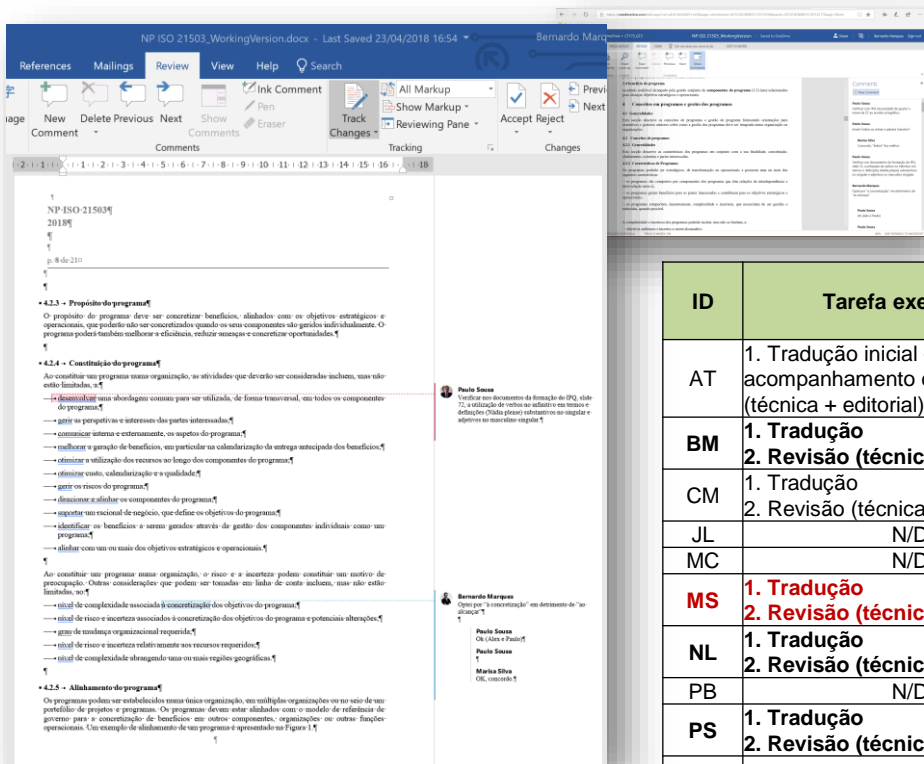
NP ISO 21503_WorkingVersion.docx - Last Saved 23/04/2018 16:54

Bernardo Marq

References Mailings Review View Help Search

New Comment Delete Previous Next Show Comments Ink Comment Pen Eraser

All Markup Show Markup Reviewing Pane Track Changes

Accept Reject Previous Next

Comments Tracking Changes

NP ISO 21503¶
2018¶
¶
¶
p. 8 de 21

4.2.3 Propósito do programa¶

O propósito do programa deve ser concretizar benefícios, alinhados com os objetivos estratégicos e operacionais, que poderão não ser concretizados quando os seus componentes são geridos individualmente. O programa poderá também melhorar a eficiência, reduzir ameaças e concretizar oportunidades.¶

4.2.4 Constituição do programa¶

Ao constituir um programa numa organização, as atividades que deverão ser consideradas incluem, mas não estão limitadas, a:¶

— desenvolver uma abordagem comum para ser utilizada, de forma transversal, em todos os componentes do programa;¶
— gerir as perspetivas e interesses das partes interessadas;¶
— comunicar interna e externamente, os aspetos do programa;¶
— melhorar a geração de benefícios, em particular na calendarização da entrega antecipada dos benefícios;¶
— otimizar a utilização dos recursos ao longo dos componentes do programa;¶
— otimizar custo, calendarização e a qualidade;¶
— gerir os riscos do programa;¶
— direcionar e alinhar os componentes do programa;¶
— suportar um racional de negócio, que define os objetivos do programa;¶
— identificar os benefícios a serem gerados através da gestão dos componentes individuais como um programa;¶
— alinhar com um ou mais dos objetivos estratégicos e operacionais.¶

Ao constituir um programa numa organização, o risco e a incerteza podem constituir um motivo de preocupação. Outras considerações que podem ser tomadas em linha de conta incluem, mas não estão limitadas, a:¶

— nível de complexidade associada à concretização dos objetivos do programa;¶
— nível de risco e incerteza associados à concretização dos objetivos do programa e potenciais alterações;¶
— grau de mudança organizacional requerida;¶
— nível de risco e incerteza relativamente aos recursos requeridos;¶
— nível de complexidade abrangendo uma ou mais regiões geográficas.¶

4.2.5 Alinhamento do programa¶

Os programas podem ser estabelecidos numa única organização, em múltiplas organizações ou no seio de um portefólio de projetos e programas. Os programas devem estar alinhados com o modelo de referência de governo para a concretização de benefícios em outros componentes, organizações ou outras funções operacionais. Um exemplo de alinhamento de um programa é apresentado na Figura 1.¶

Paulo Sousa
Verificar nos documentos da formação do IPQ, slide 72, a utilização de verbos no infinitivo em termos e definições (Nádia please) substantivos no singular e adjetivos no masculino singular ¶

Bernardo Marques
Optei por "a concretização" em detrimento de "ao alcance"¶

Paulo Sousa
Ok (Alex e Paulo)¶

Paulo Sousa
¶

Marisa Silva
OK, concordo.¶

| ID | Tarefa exe |
|---|---|
| AT | 1. Tradução inicial acompanhamento (técnica + editorial) |
| BM | 1. Tradução 2. Revisão (técnic |
| CM | 1. Tradução 2. Revisão (técnica |
| JL | N/D |
| MC | N/D |
| MS | 1. Tradução 2. Revisão (técnic |
| NL | 1. Tradução 2. Revisão (técnic |
| PB | N/D |
| PS | 1. Tradução 2. Revisão (técnic |